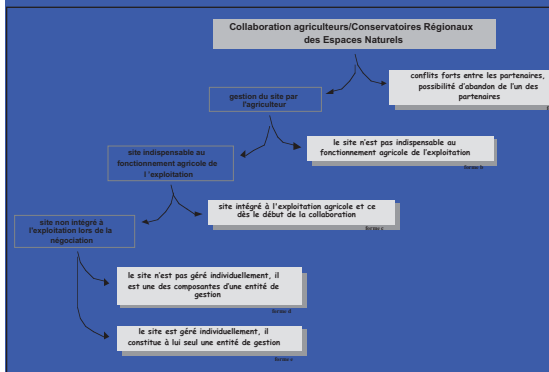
Collaboration agriculteurs/Conservatoires Régionaux des Espaces Naturels

conflits forts entre les partenaires, possibilité d'abandon de l'un des partenaires

gestion du site par l'agriculteur

le site n'est pas indispensable au fonctionnement agricole de l'exploitation

Sortie b

site indispensable au fonctionnement agricole de l 'exploitation

site intégré à l'exploitation agricole et ce dès le début de la collaboration

Sortie c

site non intégré à l'exploitation lors de la négociation

le site n'est pas géré individuellement, il est une des composantes d'une entité de gestion

Sortie d

le site est géré individuellement, il constitue à lui seul une entité de gestion

Sortie e